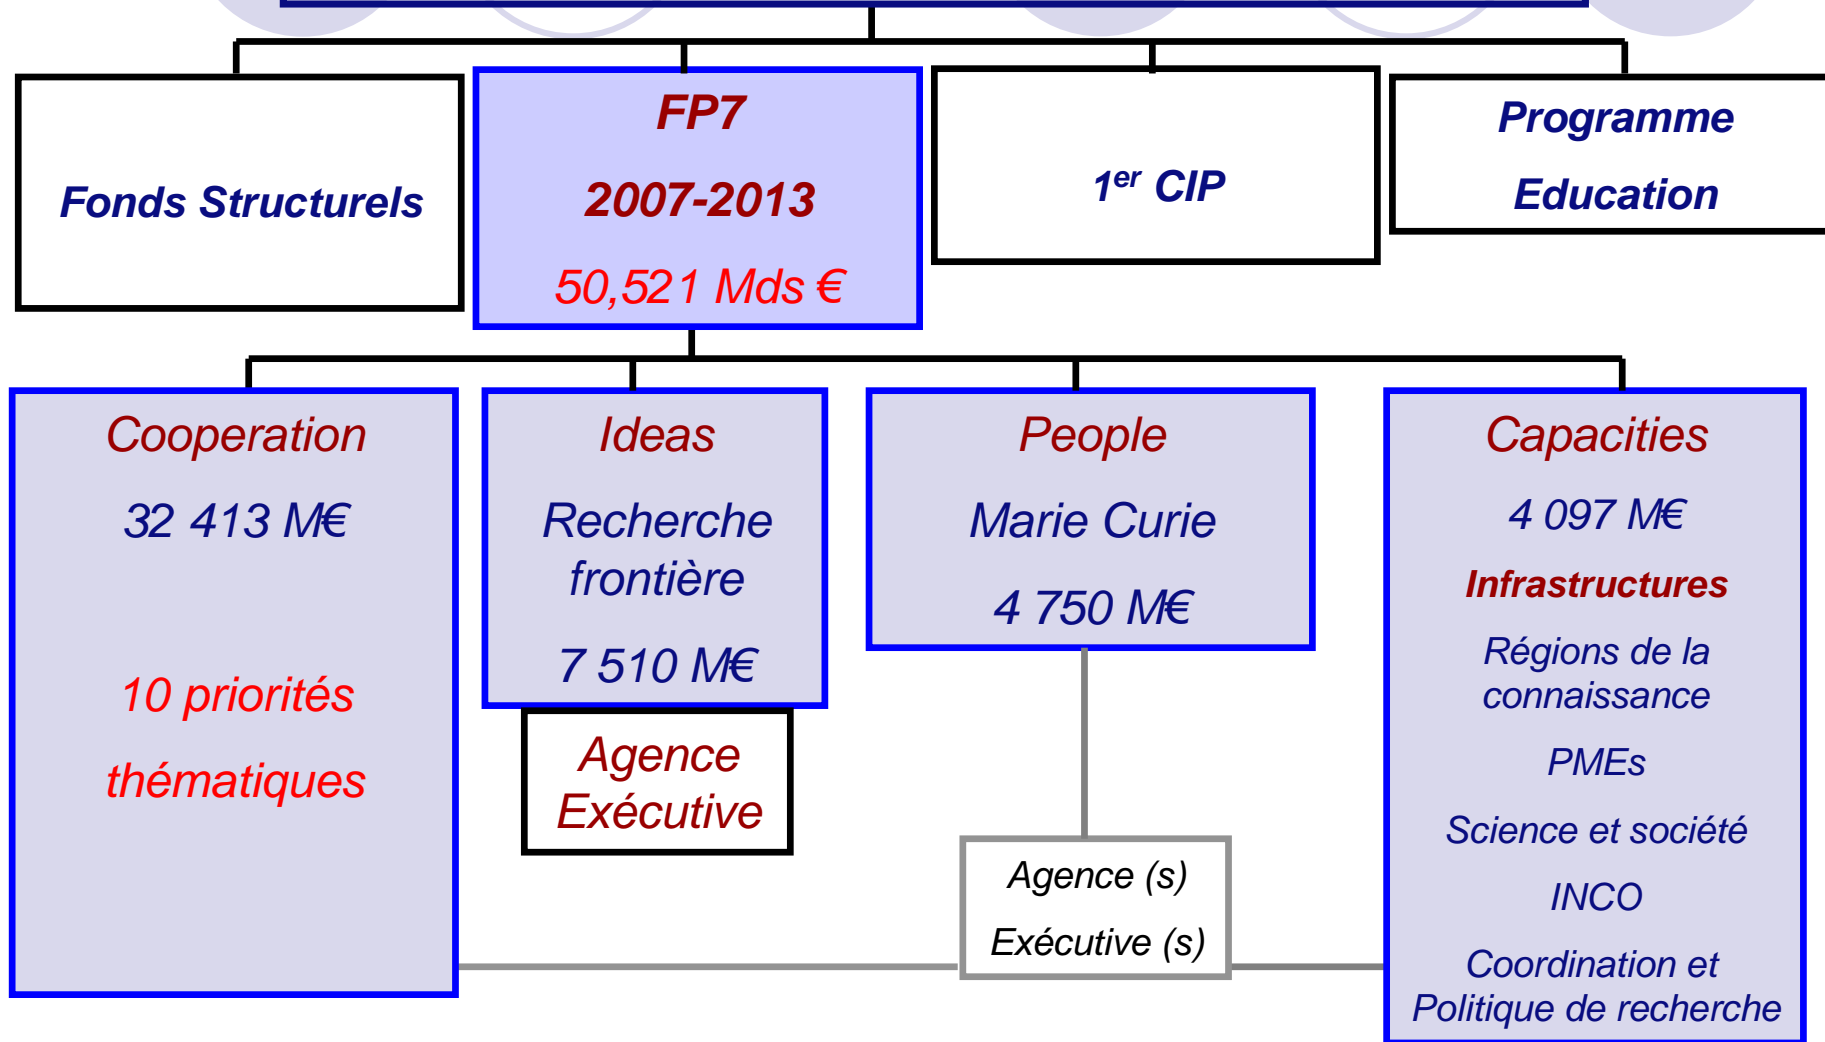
Fonds Structurels

FP7

2007-2013

50,521 Mds €

1$^{er}$ CIP

Programme

Education

Cooperation

32 413 M€

10 priorités

thématiques

Ideas

Recherche frontière

7 510 M€

Agence Exécutive

People

Marie Curie

4 750 M€

Agence (s)

Exécutive (s)

Capacities

4 097 M€

Infrastructures

Régions de la connaissance

PMEs

Science et société

INCO

Coordination et Politique de recherche